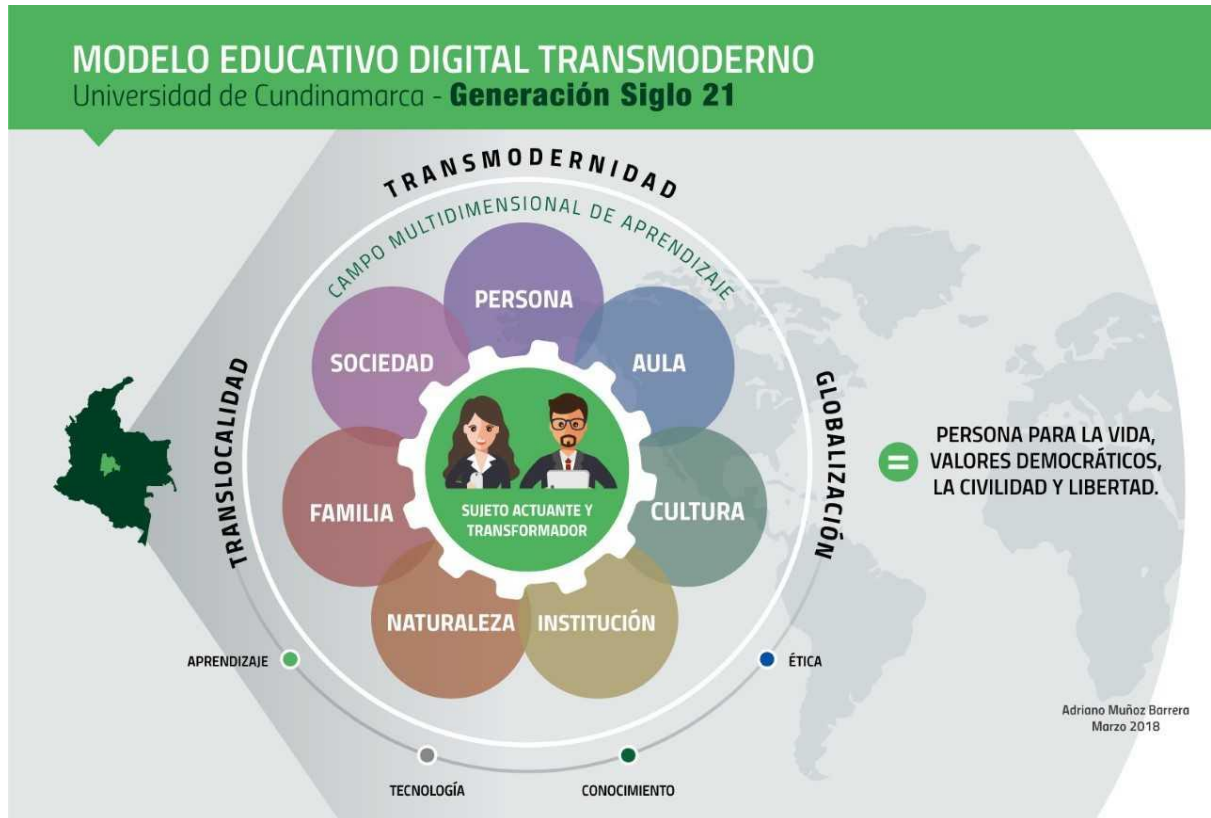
MODELO EDUCATIVO DIGITAL TRANSMODERNO
Universidad de Cundinamarca - **Generación Siglo 21**

TRANSMODERNIDAD

CAMPO MULTIDIMENSIONAL DE APRENDIZAJE

TRANSLOCALIDAD

GLOBALIZACIÓN

PERSONA

SOCIEDAD

AULA

FAMILIA

SUJETO ACTUANTE Y TRANSFORMADOR

CULTURA

NATURALEZA

INSTITUCIÓN

=

PERSONA PARA LA VIDA, VALORES DEMOCRÁTICOS, LA CIVILIDAD Y LIBERTAD.

APRENDIZAJE

ÉTICA

TECNOLOGÍA

CONOCIMIENTO

Adriano Muñoz Barrera
Marzo 2018